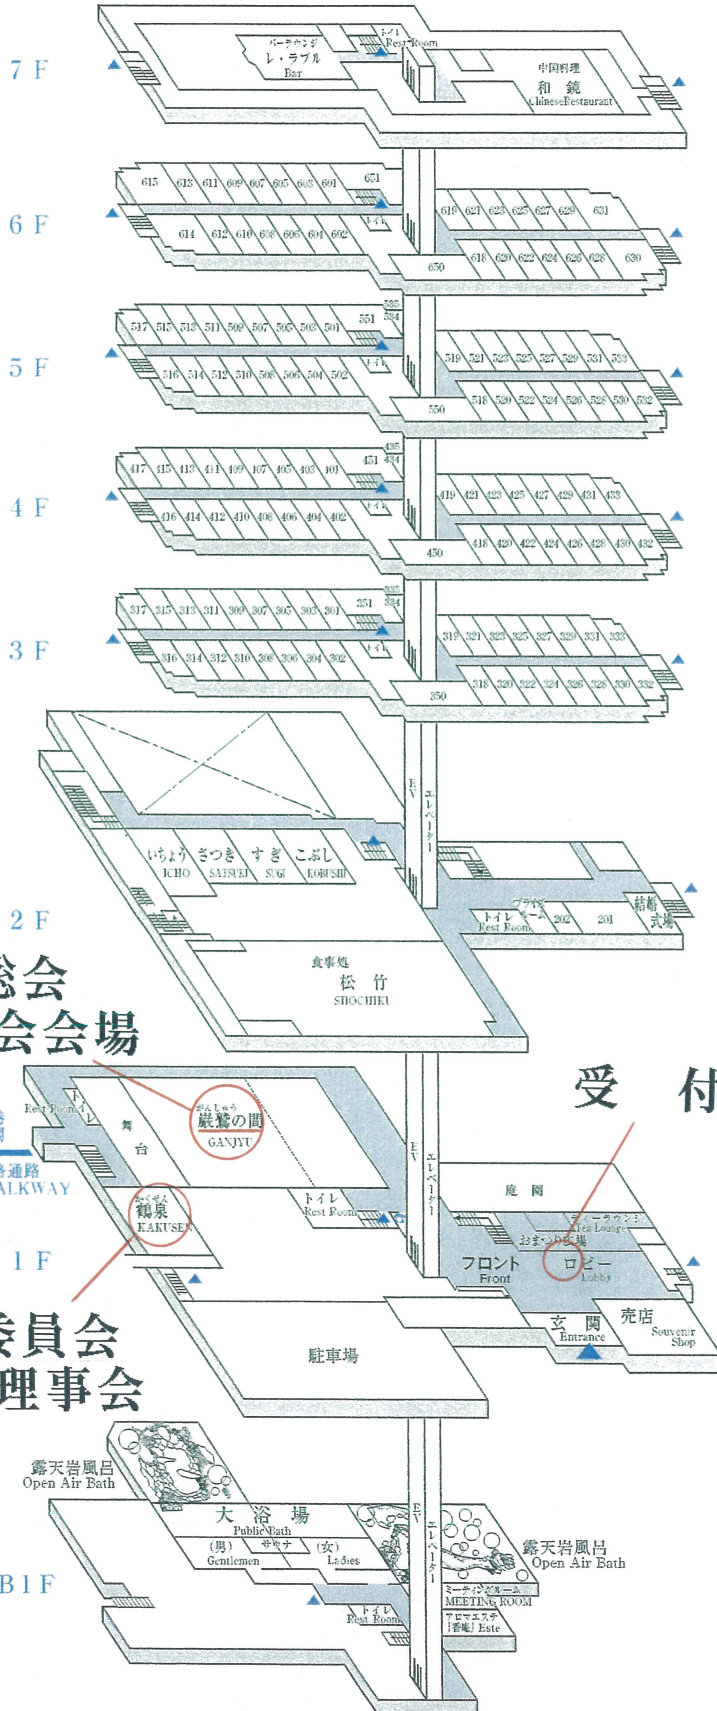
7 F

バーラウンジ
レ・ラブル
Bar

トイレ
Rest Room

中国料理
和鏡
ChineseRestaurant

6 F

615 613 611 609 607 605 603 601
651
614 612 610 608 606 604 602
トイレ
619 621 623 625 627 629 631
650
618 620 622 624 626 628 630

5 F

517 515 513 511 509 507 505 503 501
551
535
534
516 514 512 510 508 506 504 502
トイレ
519 521 523 525 527 529 531 533
550
518 520 522 524 526 528 530 532

4 F

417 415 413 411 409 407 405 403 401
451
435
434
416 414 412 410 408 406 404 402
トイレ
419 421 423 425 427 429 431 433
450
418 420 422 424 426 428 430 432

3 F

317 315 313 311 309 307 305 303 301
351
335
334
316 314 312 310 308 306 304 302
トイレ
319 321 323 325 327 329 331 333
350
318 320 322 324 326 328 330 332

EV
エレベーター

いちょう ICHO
さつき SATSUKI
すぎ SUGI
こぶし KOBUSHI

2 F

ブライダルルーム
トイレ
Rest Room
202
201
結婚式場

食事処
松竹
SHOCHIKU

総会
会会場

受 付

Rest Room
トイレ
舞台
がんじゅう
巌鷲の間
GANJYU

路通路
ALKWAY

かくせん
鶴泉
KAKUSEN

トイレ
Rest Room

EV
エレベーター

庭園
ティーラウンジ
Tea Lounge
おまつり広場
フロント
Front
ロビー
Lobby

1 F

玄関
Entrance
売店
Souvenir Shop

委員会
理事会

駐車場

露天岩風呂
Open Air Bath

大浴場
Public Bath
(男)
Gentlemen
サウナ
(女)
Ladies

EV
エレベーター

露天岩風呂
Open Air Bath
ミーティングルーム
MEETING ROOM
アロマエステ
「香庵」Este

B1F

トイレ
Rest Room